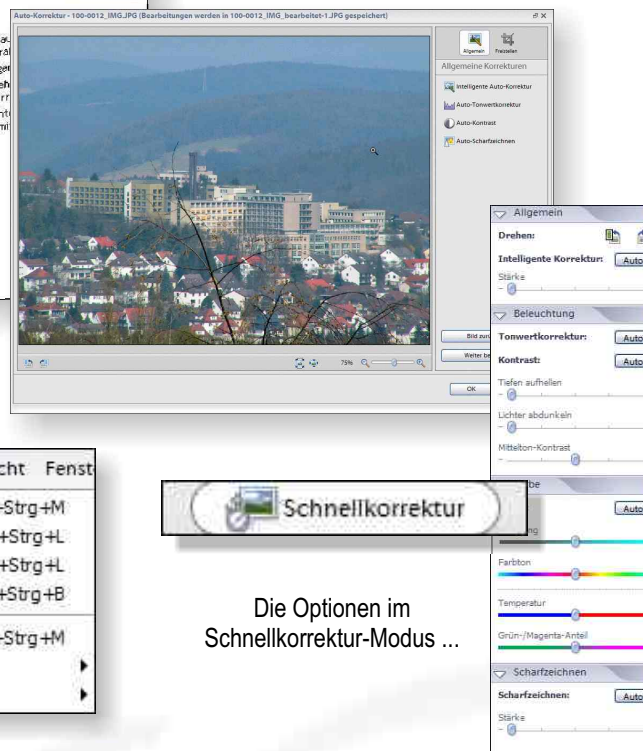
Auto-Korrektur - 100-0012_IMG.JPG (Bearbeitungen werden in 100-0012_IMG_bearbeitet-1.JPG gespeichert)

Allgemein Freistellen

Allgemeine Korrekturen

Intelligente Auto-Korrektur

Auto-Tonwertkorrektur

Auto-Kontrast

Auto-Scharfzeichnen

Bild zur

Weiter be

75%

OK

Allgemein

Drehen:

Intelligente Korrektur: Auto

Stärke

Beleuchtung

Tonwertkorrektur: Auto

Kontrast: Auto

Tiefen aufhellen

Lichter abdunkeln

Mittelton-Kontrast

be

Auto

Farbton

Temperatur

Grün-/Magenta-Anteil

Scharfzeichnen

Scharfzeichnen: Auto

Stärke

cht Fenst

-Strg+M

+Strg+L

+Strg+L

+Strg+B

-Strg+M

Schnellkorrektur

Die Optionen im Schnellkorrektur-Modus ...